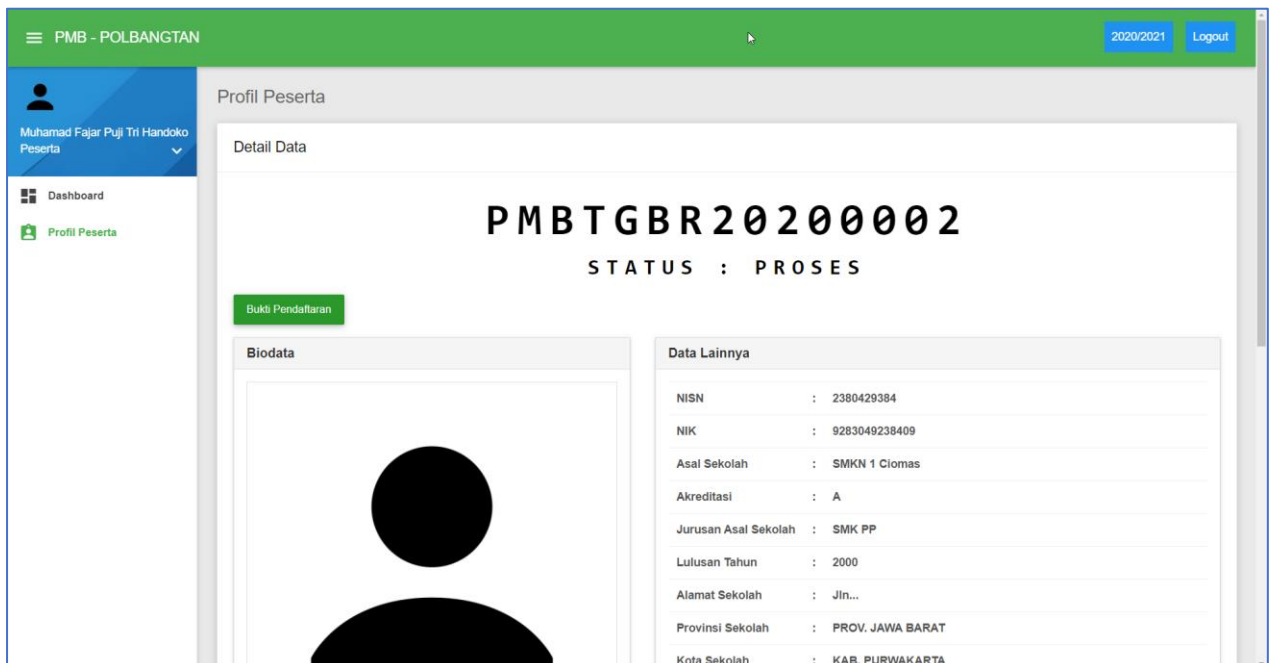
PMB - POLBANGTAN

2020/2021 Logout

Muhamad Fajar Puji Tri Handoko
Peserta

Dashboard

Profil Peserta

Profil Peserta

Detail Data

PMBTGBR20200002

STATUS : PROSES

Bukti Pendaftaran

Biodata

Data Lainnya

| | | |
|---|---|---|
| NISN | : | 2380429384 |
| NIK | : | 9283049238409 |
| Asal Sekolah | : | SMKN 1 Ciomas |
| Akreditasi | : | A |
| Jurusan Asal Sekolah | : | SMK PP |
| Lulusan Tahun | : | 2000 |
| Alamat Sekolah | : | Jln... |
| Provinsi Sekolah | : | PROV. JAWA BARAT |
| Kota Sekolah | : | KAB. PURWAKARTA |